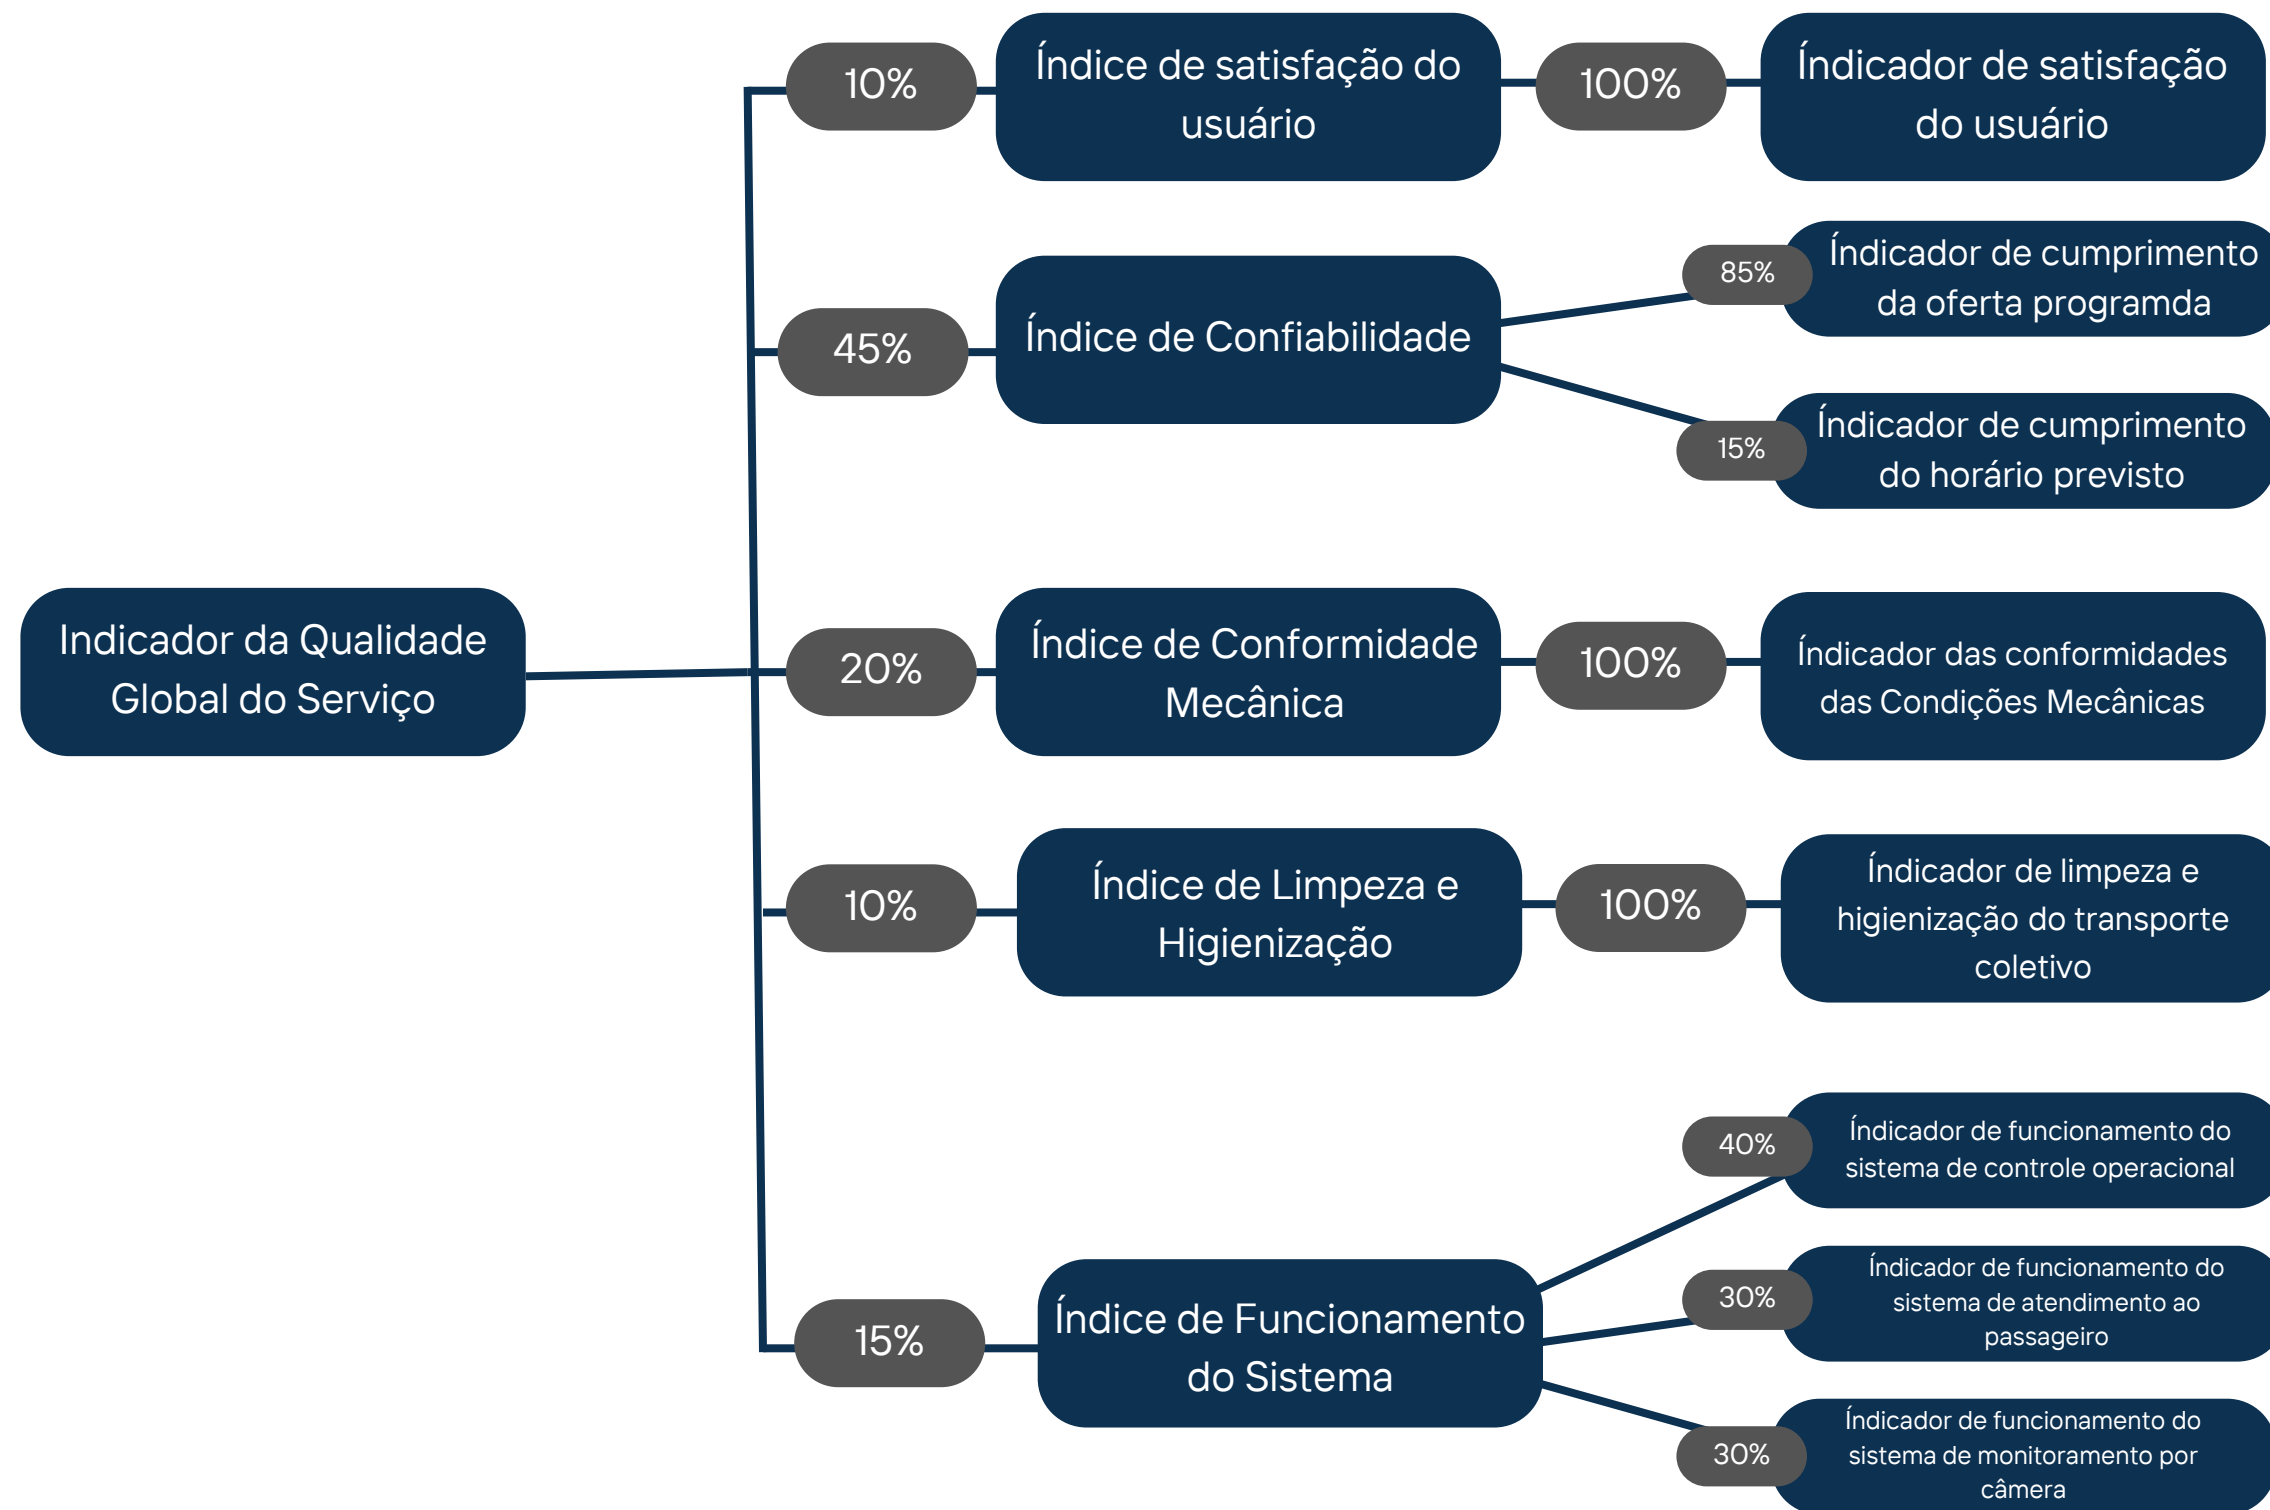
Indicador da Qualidade Global do Serviço

10%

Índice de satisfação do usuário

100%

Índicador de satisfação do usuário

45%

Índice de Confiabilidade

85%

Índicador de cumprimento da oferta programda

15%

Índicador de cumprimento do horário previsto

20%

Índice de Conformidade Mecânica

100%

Índicador das conformidades das Condições Mecânicas

10%

Índice de Limpeza e Higienização

100%

Índicador de limpeza e higienização do transporte coletivo

15%

Índice de Funcionamento do Sistema

40%

Índicador de funcionamento do sistema de controle operacional

30%

Índicador de funcionamento do sistema de atendimento ao passageiro

30%

Índicador de funcionamento do sistema de monitoramento por câmera